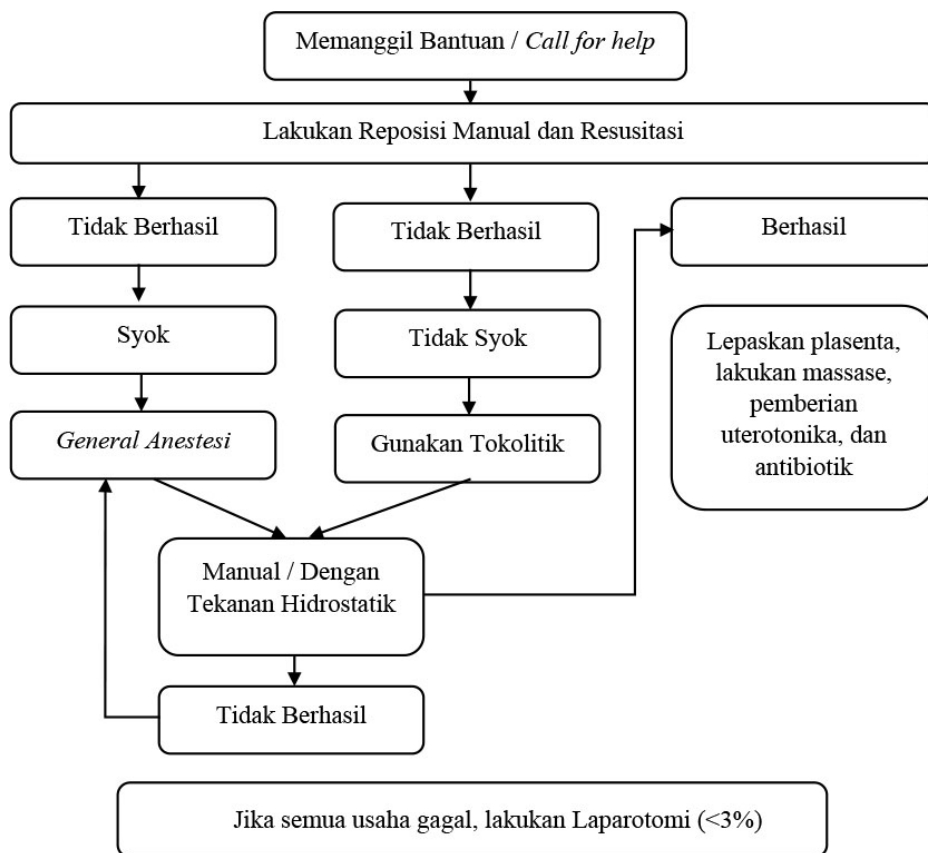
Memanggil Bantuan / Call for help

Lakukan Reposisi Manual dan Resusitasi

Tidak Berhasil

Tidak Berhasil

Berhasil

Syok

Tidak Syok

Lepaskan plasenta, lakukan massase, pemberian uterotonika, dan antibiotik

General Anestesi

Gunakan Tokolitik

Manual / Dengan Tekanan Hidrostatik

Tidak Berhasil

Jika semua usaha gagal, lakukan Laparotomi (<3%)